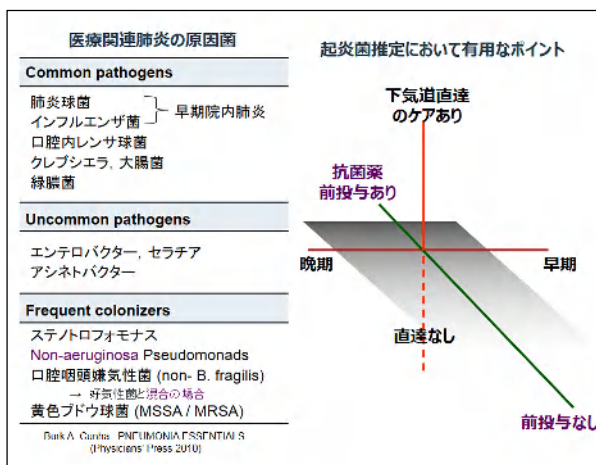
医療関連肺炎の原因菌

Common pathogens

肺炎球菌
インフルエンザ菌 } 早期院内肺炎
口腔内レンサ球菌
クレブシエラ, 大腸菌
緑膿菌

Uncommon pathogens

エンテロバクター, セラチア
アシネトバクター

Frequent colonizers

ステノトロフォモナス
Non-aeruginosa Pseudomonads
口腔咽頭嫌気性菌 (non- B. fragilis)
→ 好気性菌と混合の場合
黄色ブドウ球菌 (MSSA / MRSA)

Burk A. Cunha. PNEUMONIA ESSENTIALS (Physicians' Press 2010)

起炎菌推定において有用なポイント

下気道直達のケアあり

抗菌薬前投与あり

晩期

早期

直達なし

前投与なし